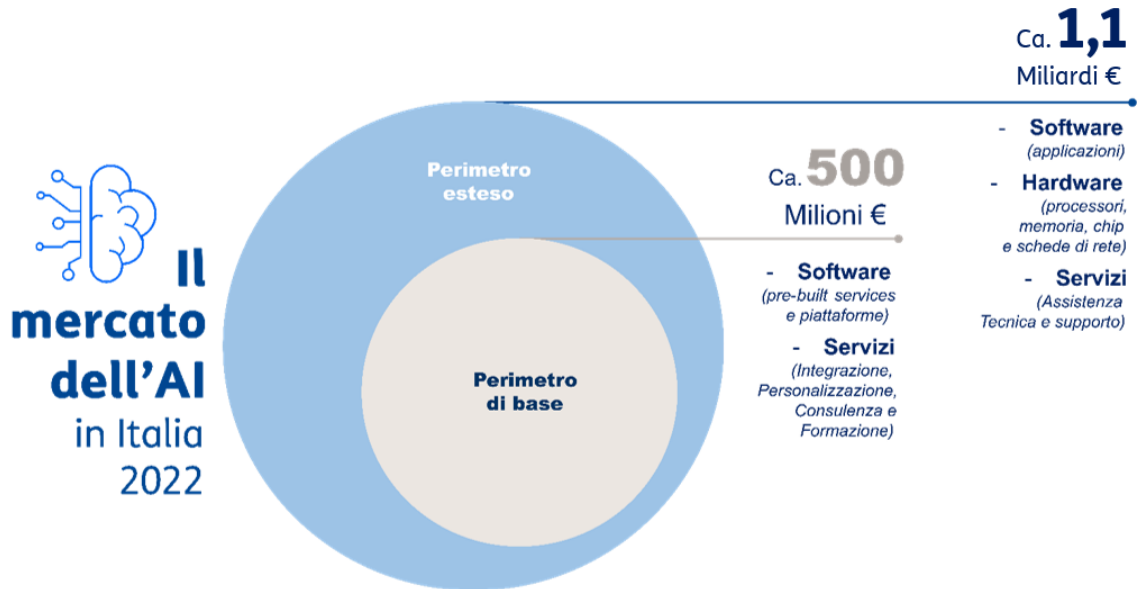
Ca. 1,1
Miliardi €

- Software
(applicazioni)

- Hardware
(processori, memoria, chip e schede di rete)

- Servizi
(Assistenza Tecnica e supporto)

Il mercato dell'AI in Italia 2022

Perimetro esteso

Perimetro di base

Ca. 500
Milioni €

- Software
(pre-built services e piattaforme)

- Servizi
(Integrazione, Personalizzazione, Consulenza e Formazione)